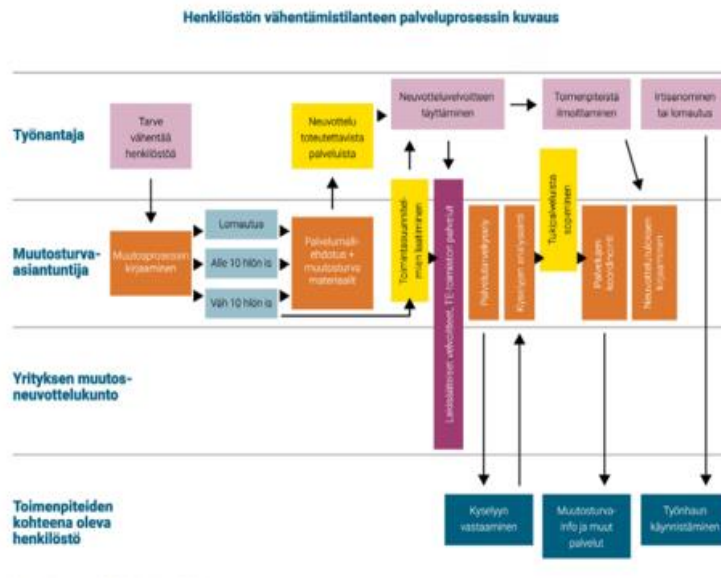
Henkilöstön vähentämistilanteen palveluprosessin kuvaus

Työnantaja

Tarve vähentää henkilöstöä

Neuvottelu toteutettavista palveluista

Neuvotteluvelvoitteen täyttäminen

Toimenpiteistä ilmoittaminen

Irtisanominen tai lomautus

Muutosturva-asiantuntija

Muutosprosessin kirjaaminen

Lomautus

Alle 10 hlön irs

Väh 10 hlön irs

Palvelumalliehdotus + muutosturva materiaalit

Toimintasuunnitelman laatiminen

Lakisääteiset velvoitteet, TE-toimiston palvelut

Palvelutarvekysely

Kyselyjen analysointi

Tukipalveluista sopiminen

Palvelujen koordinointi

Neuvottelutuloksen kirjaaminen

Yrityksen muutosneuvottelukunto

Toimenpiteiden kohteena oleva henkilöstö

Kyselyyn vastaaminen

Muutosturvainfo ja muut palvelut

Työnhaun käynnistäminen